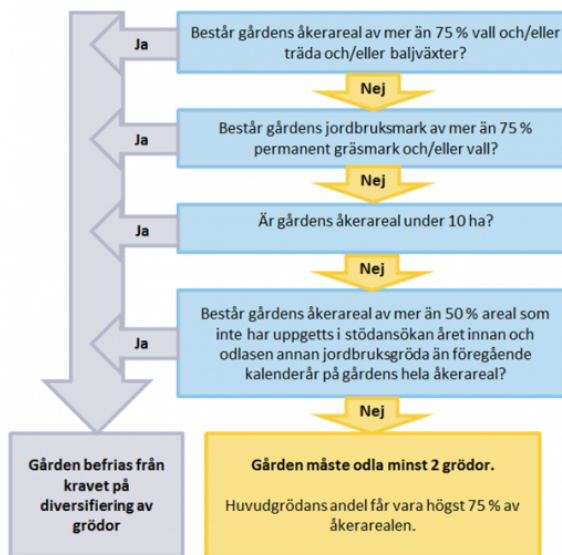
Består gårdens åkerareal av mer än 75 % vall och/eller träda och/eller baljväxter?

Ja

Nej

Består gårdens jordbruksmark av mer än 75 % permanent gräsmark och/eller vall?

Ja

Nej

Är gårdens åkerareal under 10 ha?

Ja

Nej

Består gårdens åkerareal av mer än 50 % areal som inte har uppgetts i stödansökan året innan och odlasen annan jordbruksgröda än föregående kalenderår på gårdens hela åkerareal?

Ja

Nej

Gården befrias från kravet på diversifiering av grödor

Gården måste odla minst 2 grödor.

Huvudgrödans andel får vara högst 75 % av åkerarealen.